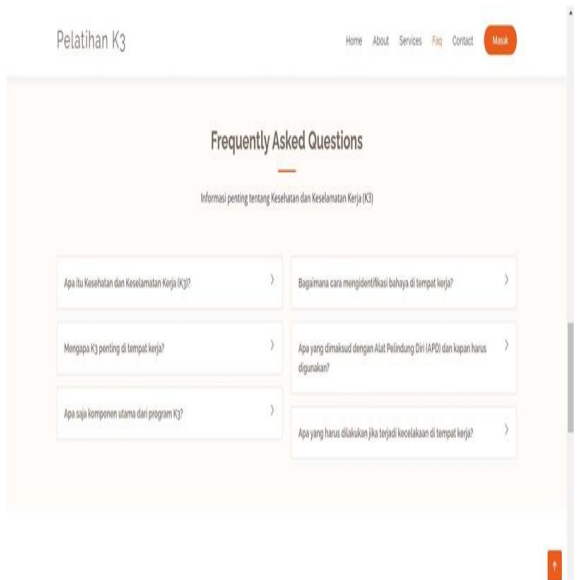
Pelatihan K3

Home About Services Faq Contact Masuk

Frequently Asked Questions

Informasi penting tentang Kesehatan dan Keselamatan Kerja (K3)

Apa itu Kesehatan dan Keselamatan Kerja (K3)?

Mengapa K3 penting di tempat kerja?

Apa saja komponen utama dari program K3?

Bagaimana cara mengidentifikasi bahaya di tempat kerja?

Apa yang dimaksud dengan Alat Pelindung Diri (APD) dan kapan harus digunakan?

Apa yang harus dilakukan jika terjadi kecelakaan di tempat kerja?